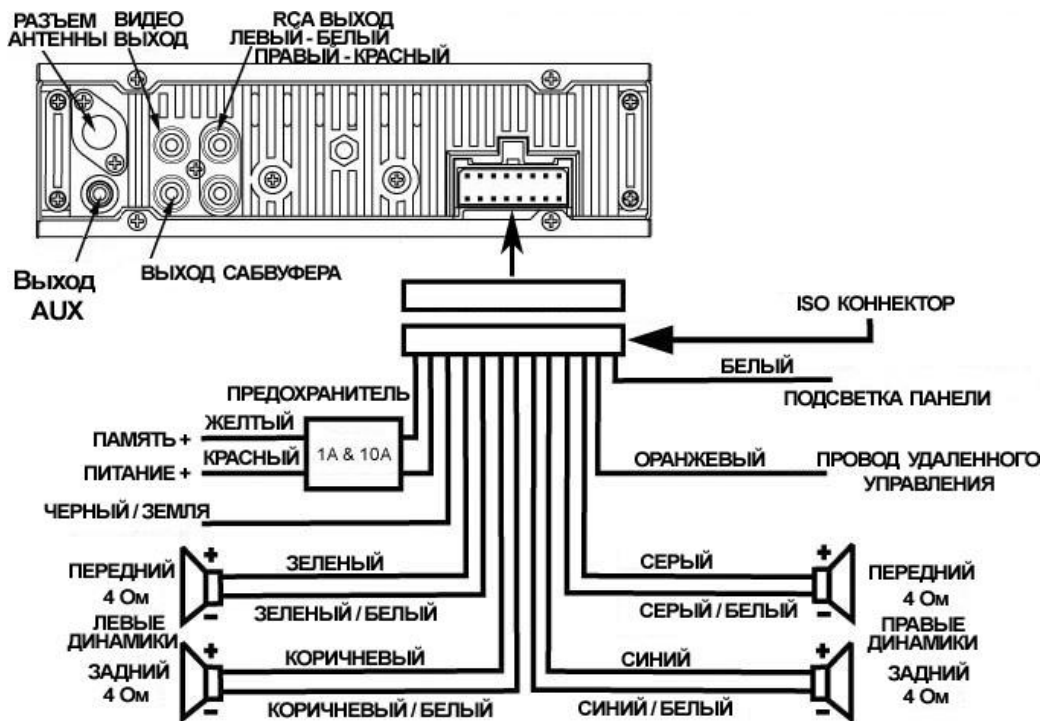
РАЗЪЕМ АНТЕННЫ

ВИДЕО ВЫХОД

RCA ВЫХОД
ЛЕВЫЙ - БЕЛЫЙ
ПРАВЫЙ - КРАСНЫЙ

Выход AUX

ВЫХОД САБВУФЕРА

ISO КОННЕКТОР

БЕЛЫЙ

ПОДСВЕТКА ПАНЕЛИ

ПРЕДОХРАНИТЕЛЬ

ЖЕЛТЫЙ

ПАМЯТЬ +

КРАСНЫЙ

1A & 10A

ПИТАНИЕ +

ОРАНЖЕВЫЙ

ПРОВОД УДАЛЕННОГО УПРАВЛЕНИЯ

ЧЕРНЫЙ / ЗЕМЛЯ

+

ЗЕЛЕНЫЙ

ПЕРЕДНИЙ 4 Ом

ЗЕЛЕНЫЙ / БЕЛЫЙ

−

ЛЕВЫЕ ДИНАМИКИ

+

КОРИЧНЕВЫЙ

ЗАДНИЙ 4 Ом

КОРИЧНЕВЫЙ / БЕЛЫЙ

−

СЕРЫЙ

+

ПЕРЕДНИЙ 4 Ом

СЕРЫЙ / БЕЛЫЙ

−

ПРАВЫЕ ДИНАМИКИ

СИНИЙ

+

ЗАДНИЙ 4 Ом

СИНИЙ / БЕЛЫЙ

−